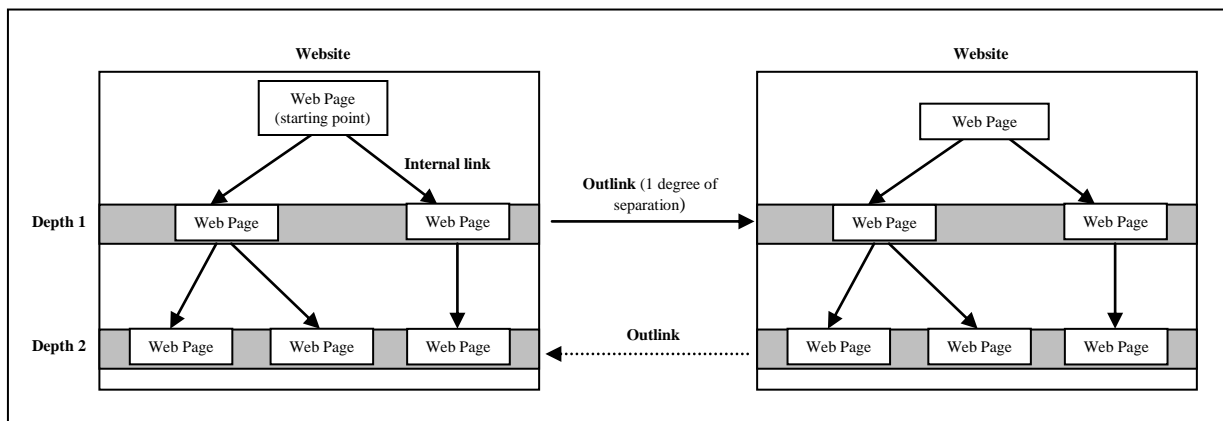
Website

Web Page (starting point)

Internal link

Depth 1

Web Page

Web Page

Depth 2

Web Page

Web Page

Web Page

Outlink (1 degree of separation)

Outlink

Website

Web Page

Web Page

Web Page

Web Page

Web Page

Web Page